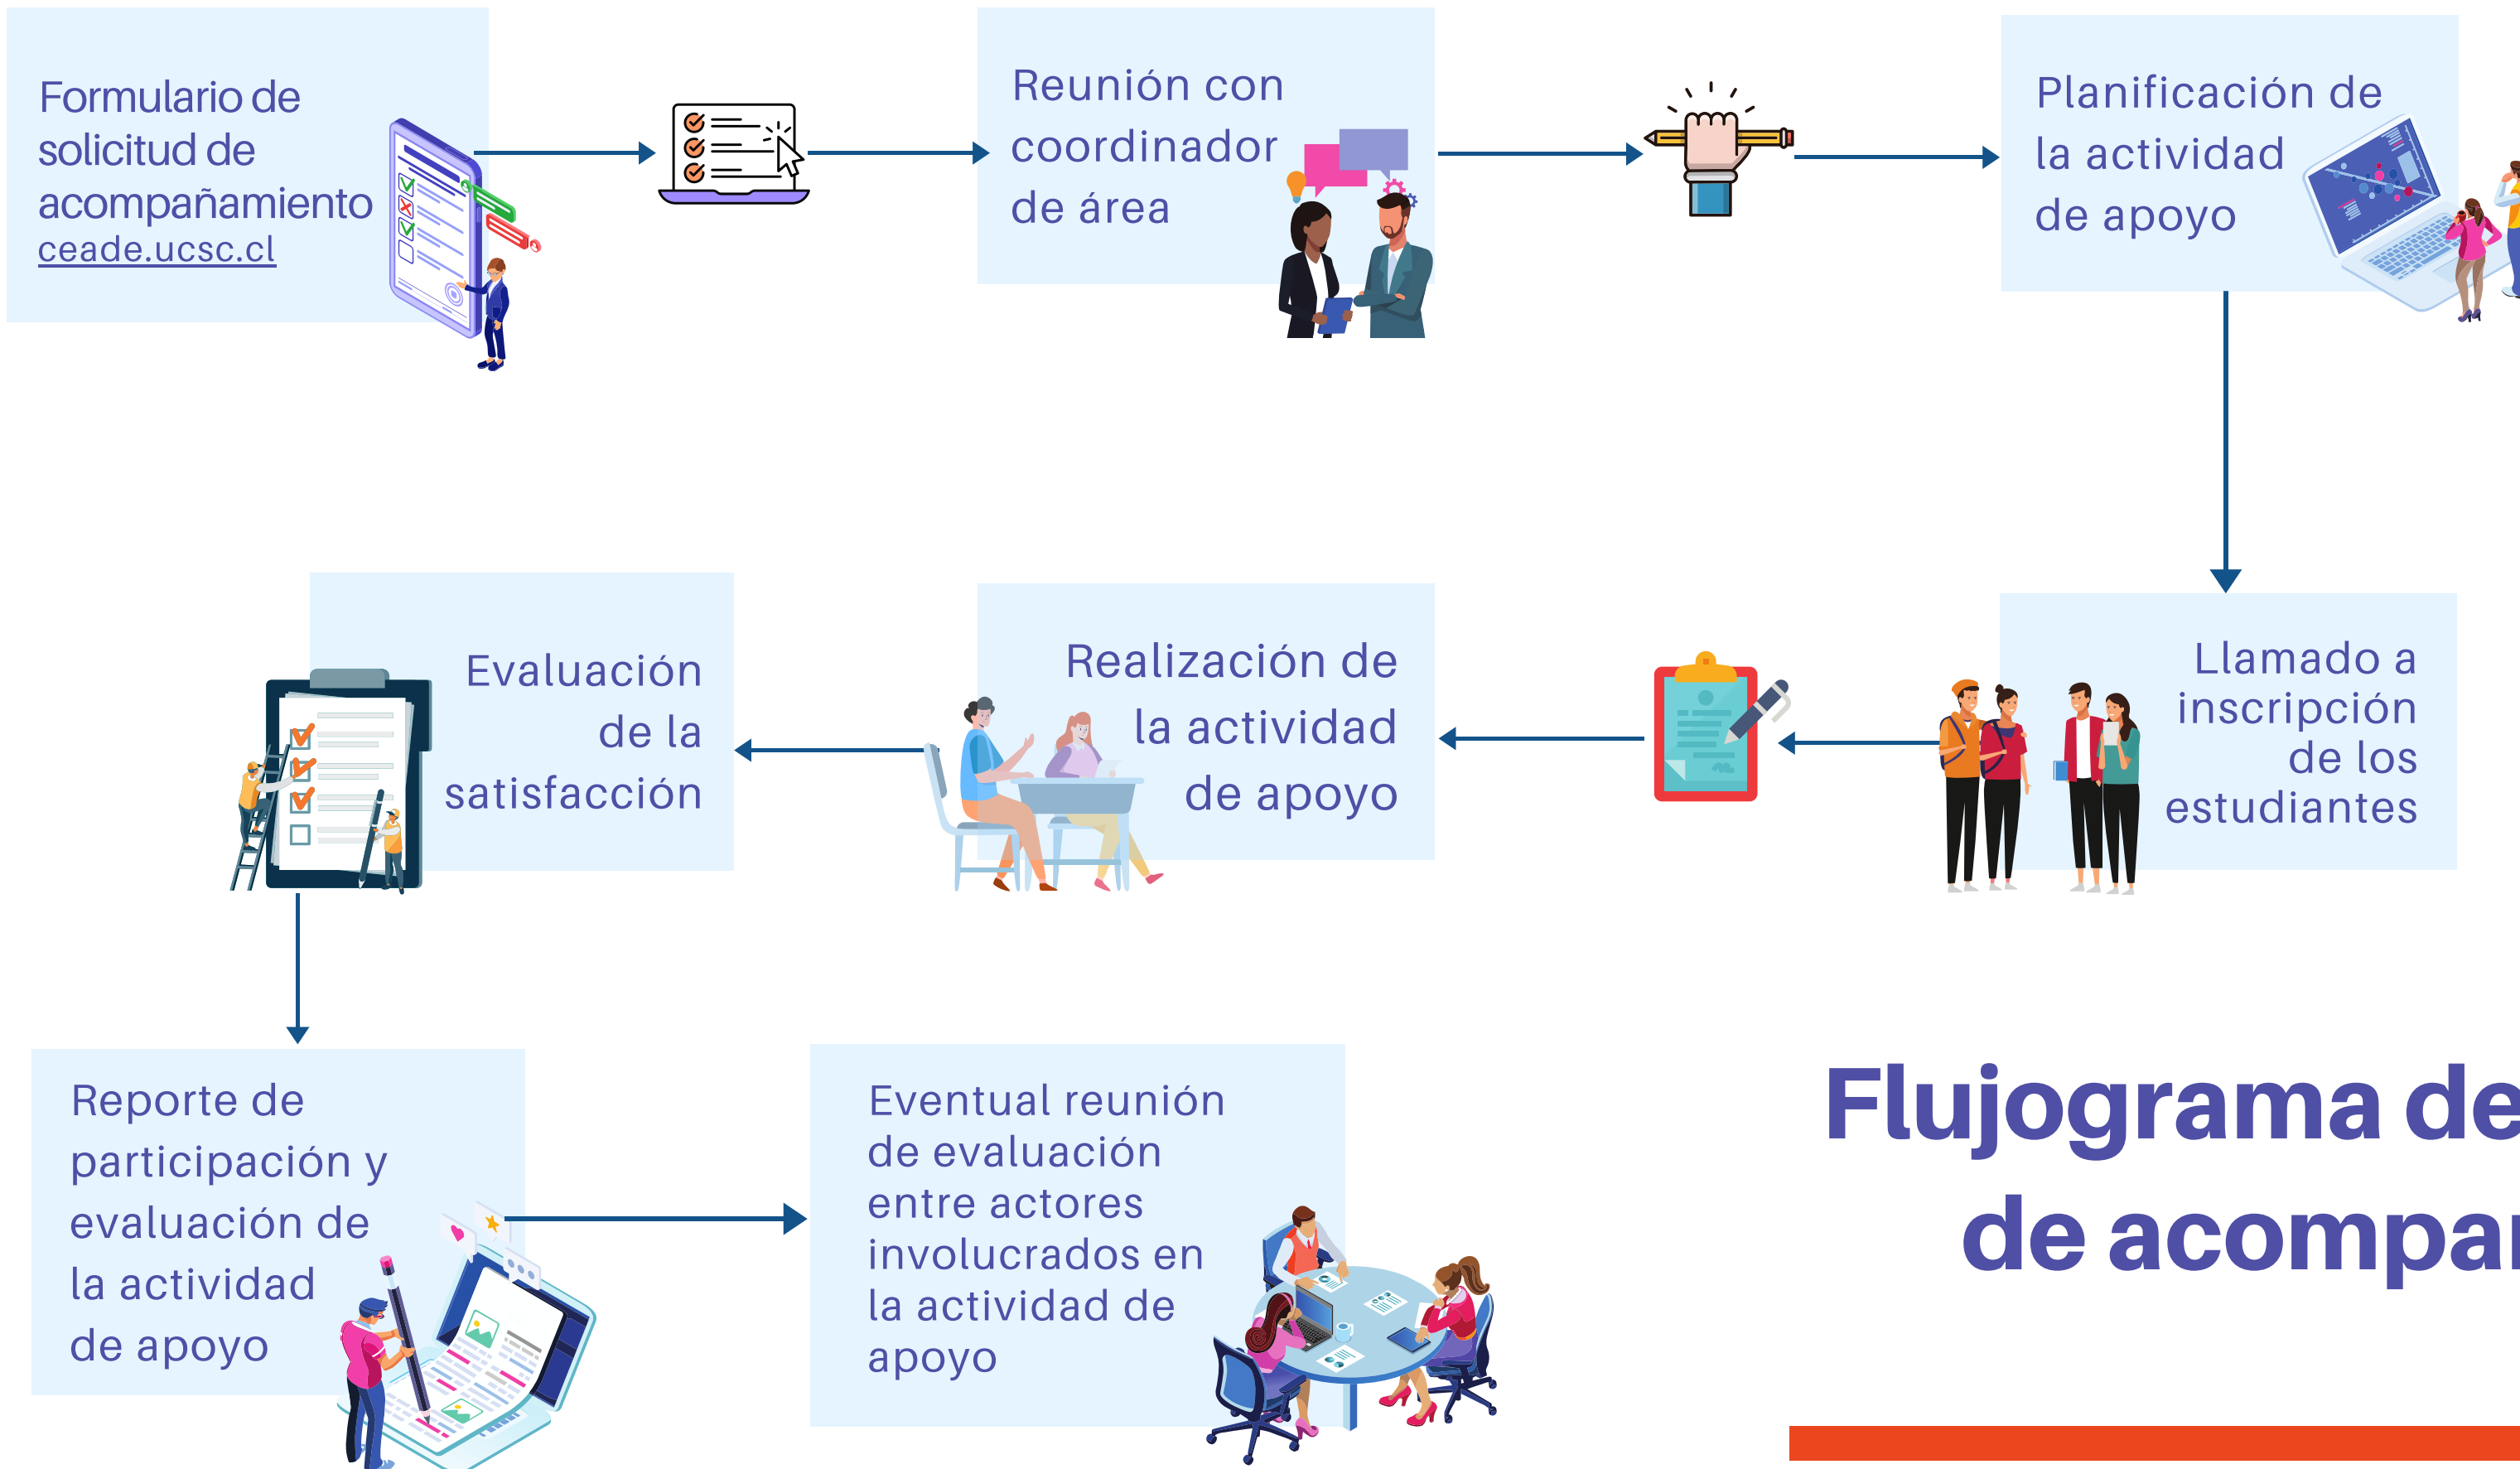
Formulario de solicitud de acompañamiento
ceade.ucsc.cl

Reunión con coordinador de área

Planificación de la actividad de apoyo

Llamado a inscripción de los estudiantes

Realización de la actividad de apoyo

Evaluación de la satisfacción

Reporte de participación y evaluación de la actividad de apoyo

Eventual reunión de evaluación entre actores involucrados en la actividad de apoyo

Flujograma de
de acompa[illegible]